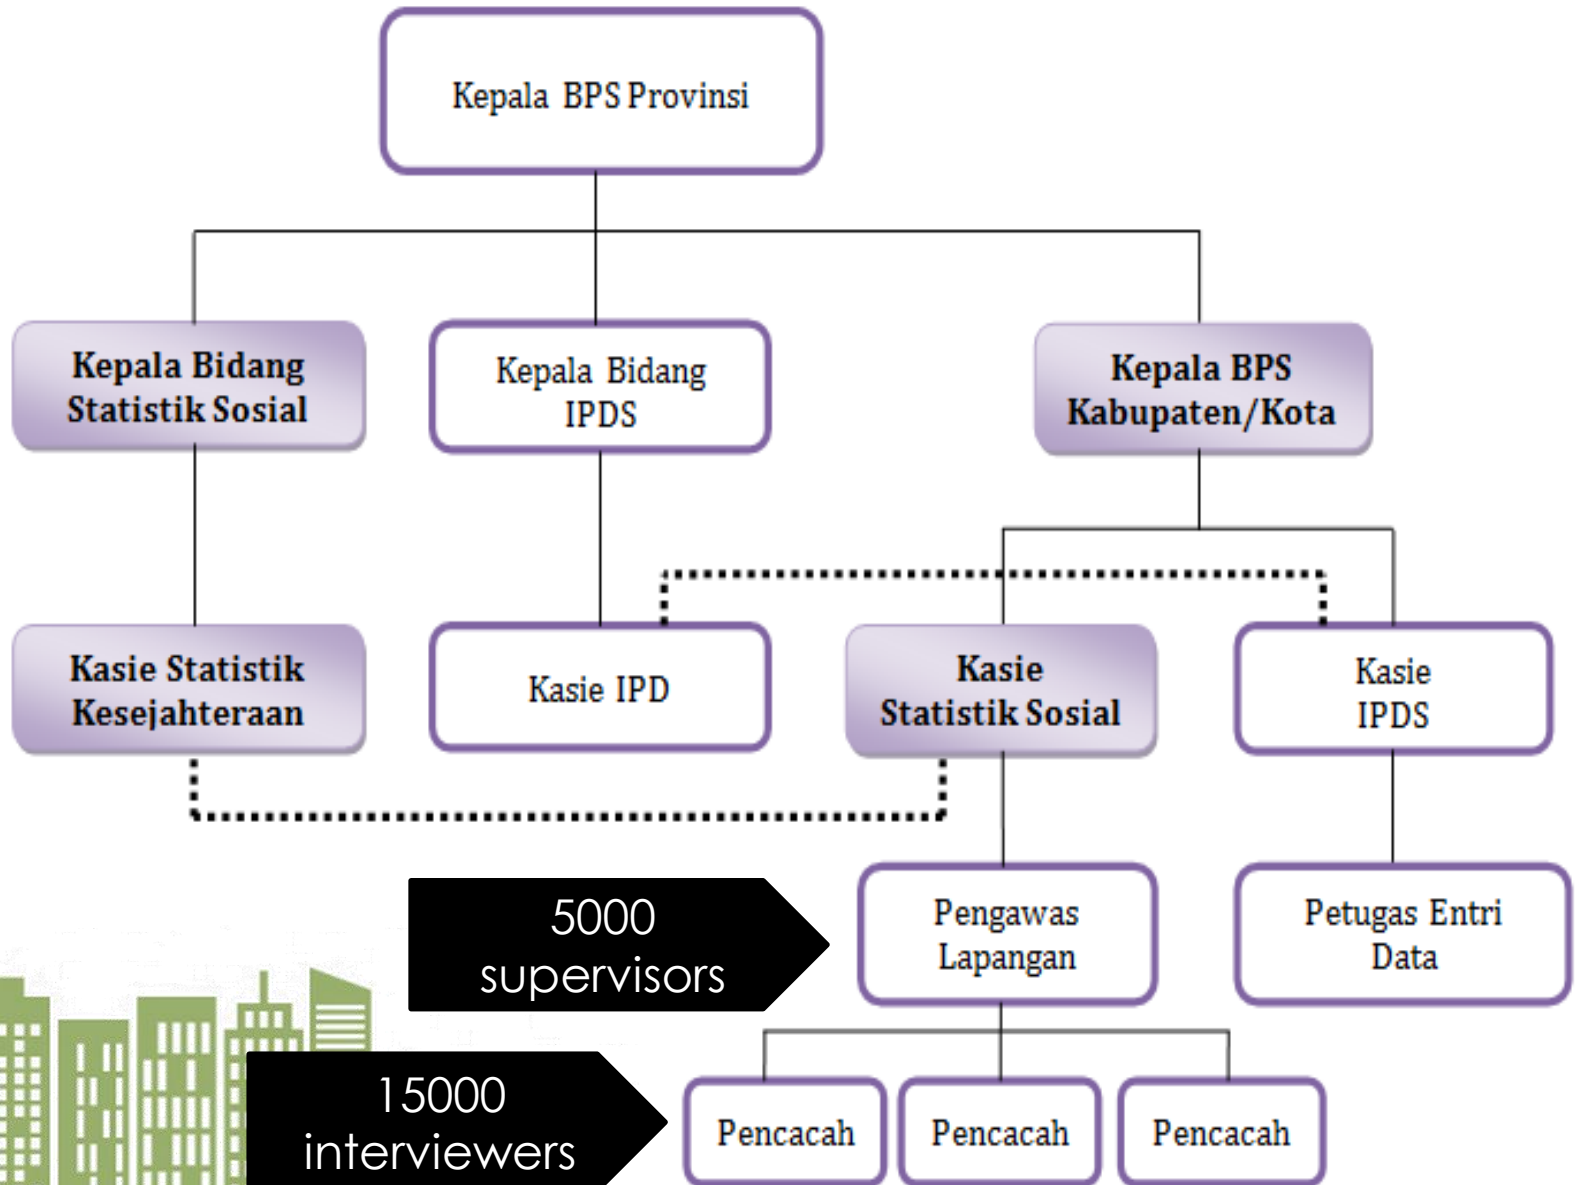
Kepala BPS Provinsi

Kepala Bidang Statistik Sosial

Kepala Bidang IPDS

Kepala BPS Kabupaten/Kota

Kasie Statistik Kesejahteraan

Kasie IPD

Kasie Statistik Sosial

Kasie IPDS

5000 supervisors

Pengawas Lapangan

Petugas Entri Data

15000 interviewers

Pencacah

Pencacah

Pencacah